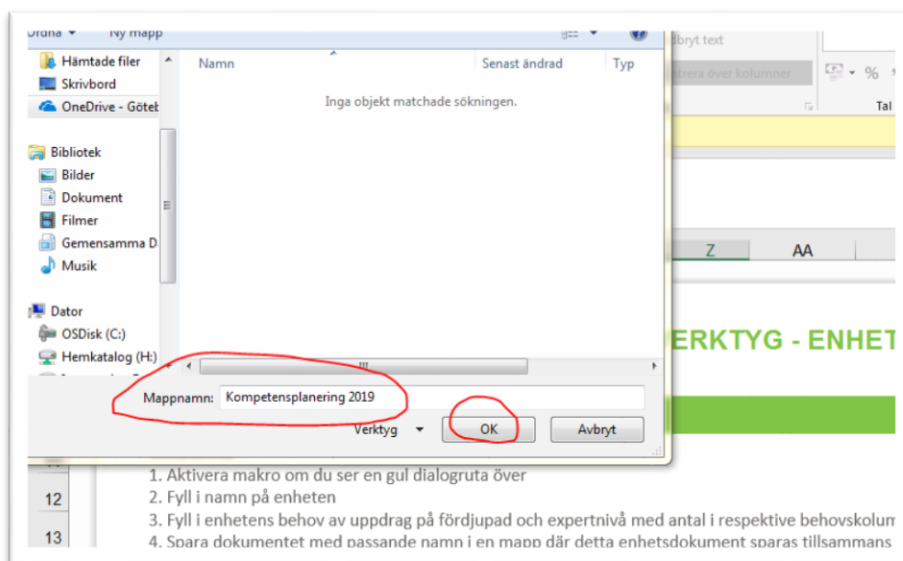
Ordna ▾ Ny mapp

Hämtade filer
Skrivbord
OneDrive - Göteb

Bibliotek
Bilder
Dokument
Filmer
Gemensamma D
Musik

Dator
OSDisk (C:)
Hemkatalog (H:)

Namn
Senast ändrad
Typ

Inga objekt matchade sökningen.

Mappnamn: Kompetensplanering 2019

Verktyg ▾
OK
Avbryt

bryt text
ntrera över kolumner
%
Tal

Z
AA

ERKTYG - ENHET

12
13

1. Aktivera makro om du ser en gul dialogruta över
2. Fyll i namn på enheten
3. Fyll i enhetens behov av uppdrag på fördjupad och expertnivå med antal i respektive behovskolum
4. Spara dokumentet med passande namn i en mapp där detta enhetsdokument sparas tillsammans